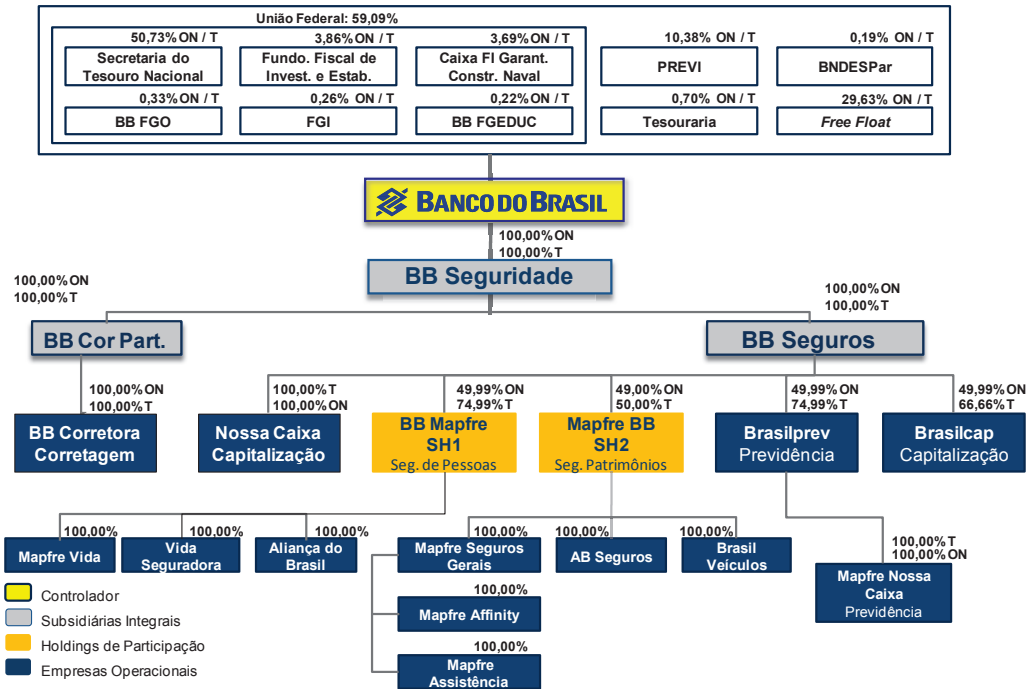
União Federal: 59,09%

50,73% ON / T
Secretaria do Tesouro Nacional

3,86% ON / T
Fundo. Fiscal de Invest. e Estab.

3,69% ON / T
Caixa FI Garant. Constr. Naval

10,38% ON / T
PREVI

0,19% ON / T
BNDESPar

0,33% ON / T
BB FGO

0,26% ON / T
FGI

0,22% ON / T
BB FGEDUC

0,70% ON / T
Tesouraria

29,63% ON / T
Free Float

BANCO DO BRASIL

100,00% ON
100,00% T

BB Seguridade

100,00% ON
100,00% T

100,00% ON
100,00% T

BB Cor Part.

BB Seguros

100,00% ON
100,00% T

BB Corretora Corretagem

100,00% T
100,00% ON

Nossa Caixa Capitalização

49,99% ON
74,99% T

BB Mapfre SH1
Seg. de Pessoas

49,00% ON
50,00% T

Mapfre BB SH2
Seg. Patrimônios

49,99% ON
74,99% T

Brasilprev
Previdência

49,99% ON
66,66% T

Brasilcap
Capitalização

100,00%
Mapfre Vida

100,00%
Vida Seguradora

100,00%
Aliança do Brasil

100,00%
Mapfre Seguros Gerais

100,00%
AB Seguros

100,00%
Brasil Veículos

100,00% T
100,00% ON

Mapfre Nossa Caixa
Previdência

100,00%
Mapfre Affinity

100,00%
Mapfre Assistência

Controlador
Subsidiárias Integrais
Holdings de Participação
Empresas Operacionais